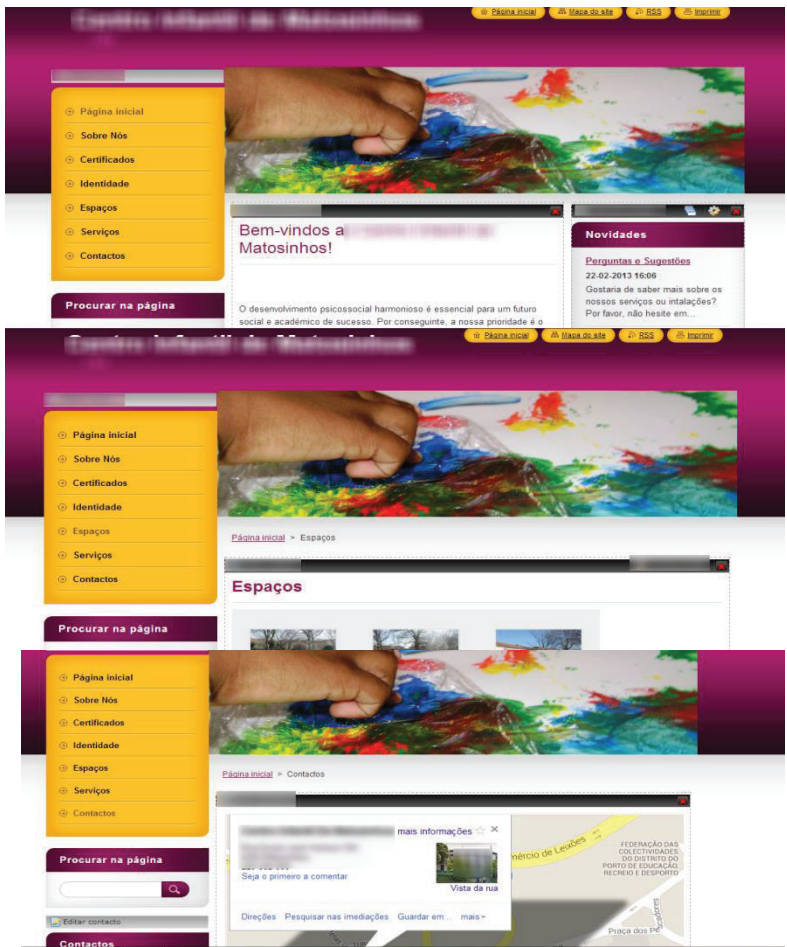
Página inicial | Mapa do site | RSS | Imprimir

Página inicial
Sobre Nós
Certificados
Identidade
Espaços
Serviços
Contactos

Procurar na página

Bem-vindos a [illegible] Matosinhos!

O desenvolvimento psicossocial harmonioso é essencial para um futuro social e académico de sucesso. Por conseguinte, a nossa prioridade é o

Novidades

Perguntas e Sugestões
22-02-2013 16:06
Gostaria de saber mais sobre os nossos serviços ou intalações? Por favor, não hesite em...

Página inicial | Mapa do site | RSS | Imprimir

Página inicial
Sobre Nós
Certificados
Identidade
Espaços
Serviços
Contactos

Procurar na página

Página inicial > Espaços

Espaços

Página inicial
Sobre Nós
Certificados
Identidade
Espaços
Serviços
Contactos

Procurar na página

Editar contacto

Contactos

Página inicial > Contactos

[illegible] mais informações
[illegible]
Seja o primeiro a comentar
Vista da rua
Direções Pesquisar nas imediações Guardar em... mais

mércio de Leixões
FEDERAÇÃO DAS COLECTIVIDADES DO DISTRITO DO PORTO DE EDUCAÇÃO RECREIO E DESPORTO
Praça dos P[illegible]